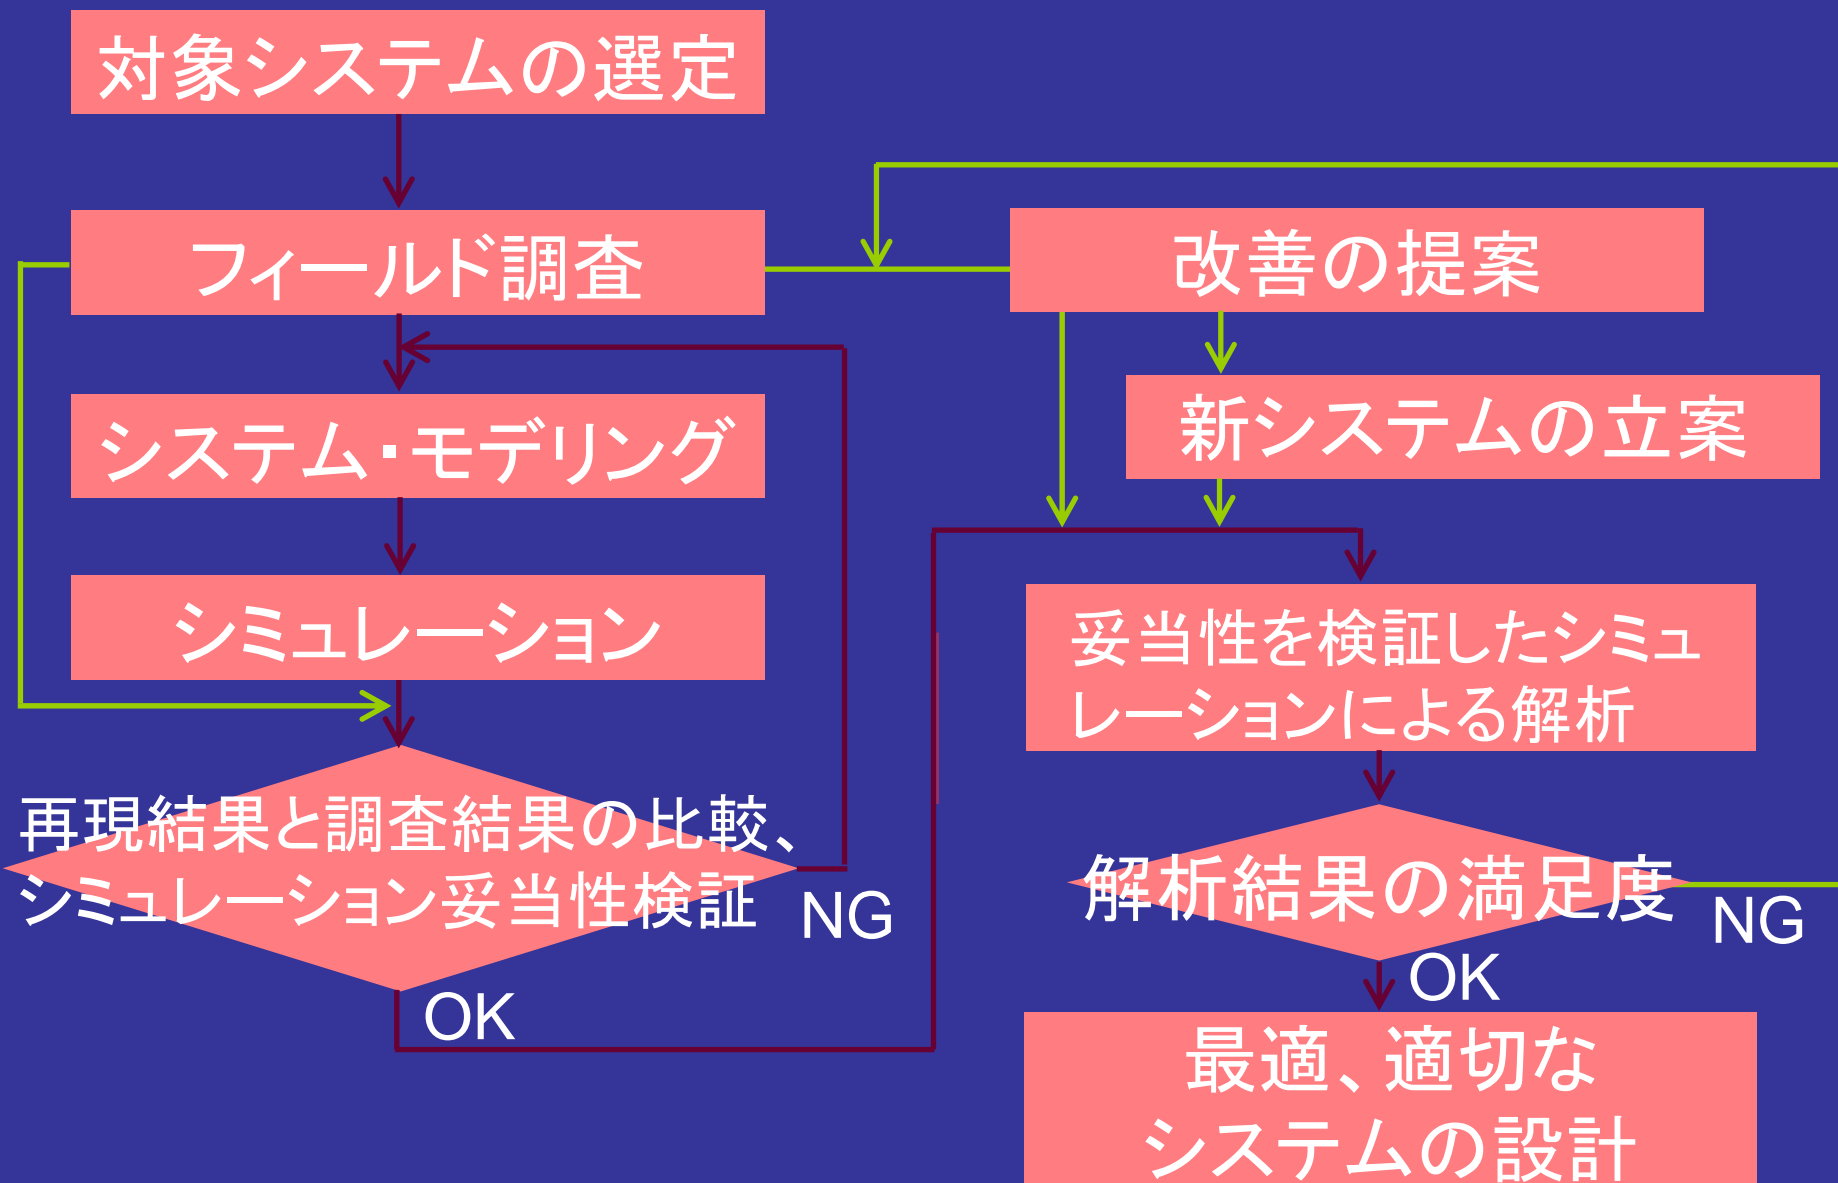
対象システムの選定

フィールド調査

改善の提案

システム・モデリング

新システムの立案

シミュレーション

妥当性を検証したシミュレーションによる解析

再現結果と調査結果の比較、シミュレーション妥当性検証

NG

OK

解析結果の満足度

NG

OK

最適、適切なシステムの設計